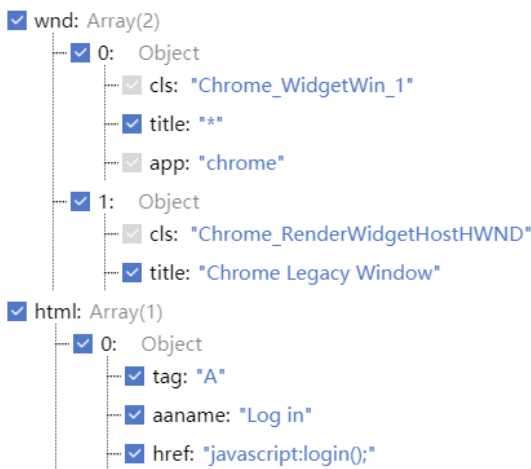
wnd: Array(2)
0: Object
cls: "Chrome_WidgetWin_1"
title: "*"
app: "chrome"
1: Object
cls: "Chrome_RenderWidgetHostHWND"
title: "Chrome Legacy Window"
html: Array(1)
0: Object
tag: "A"
aaname: "Log in"
href: "javascript:login();"